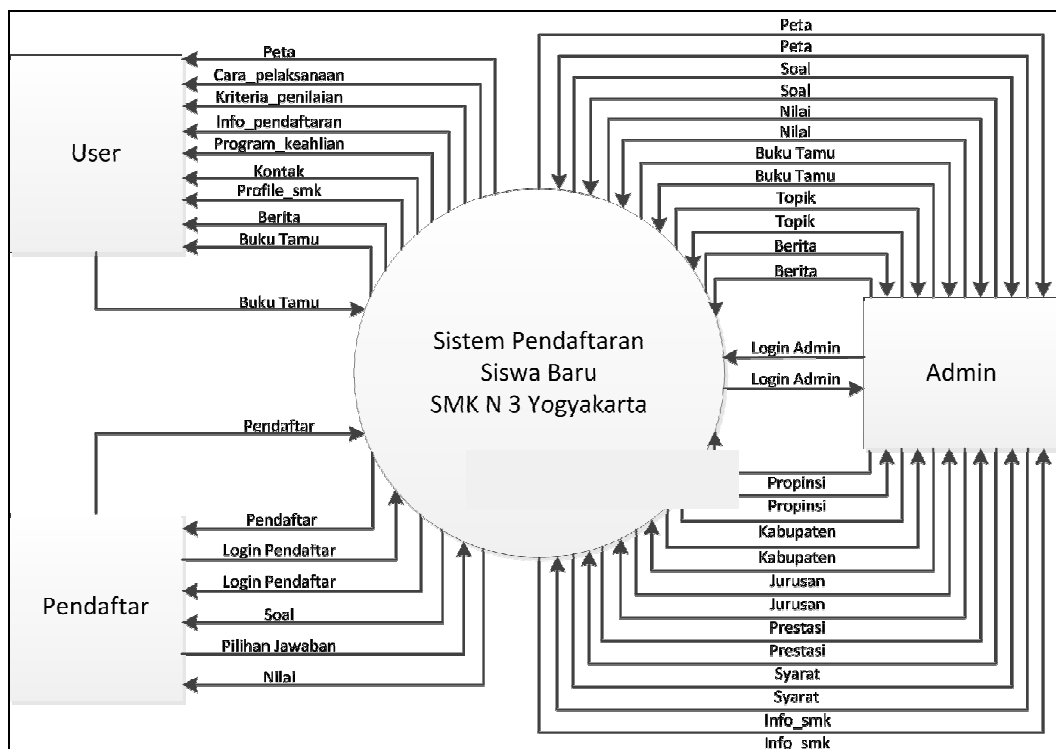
User

Peta
Cara_pelaksanaan
Kriteria_penilaian
Info_pendaftaran
Program_keahlian
Kontak
Profile_smk
Berita
Buku Tamu
Buku Tamu

Pendaftar

Pendaftar
Login Pendaftar
Login Pendaftar
Soal
Pilihan Jawaban
Nilai

Pendaftar

Sistem Pendaftaran
Siswa Baru
SMK N 3 Yogyakarta

Peta
Peta
Soal
Soal
Nilai
Nilai
Buku Tamu
Buku Tamu
Topik
Topik
Berita
Berita

Login Admin
Login Admin

Admin

Propinsi
Propinsi
Kabupaten
Kabupaten
Jurusan
Jurusan
Prestasi
Prestasi
Syarat
Syarat
Info_smk
Info_smk